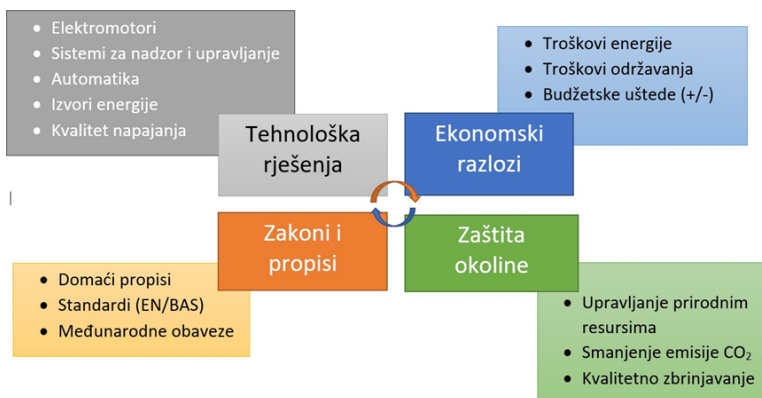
- Elektromotori
- Sistemi za nadzor i upravljanje
- Automatika
- Izvori energije
- Kvalitet napajanja

Tehnološka rješenja

- Troškovi energije
- Troškovi održavanja
- Budžetske uštede (+/-)

Ekonomski razlozi

Zakoni i propisi

- Domaći propisi
- Standardi (EN/BAS)
- Međunarodne obaveze

Zaštita okoline

- Upravljanje prirodnim resursima
- Smanjenje emisije $CO_2$
- Kvalitetno zbrinjavanje